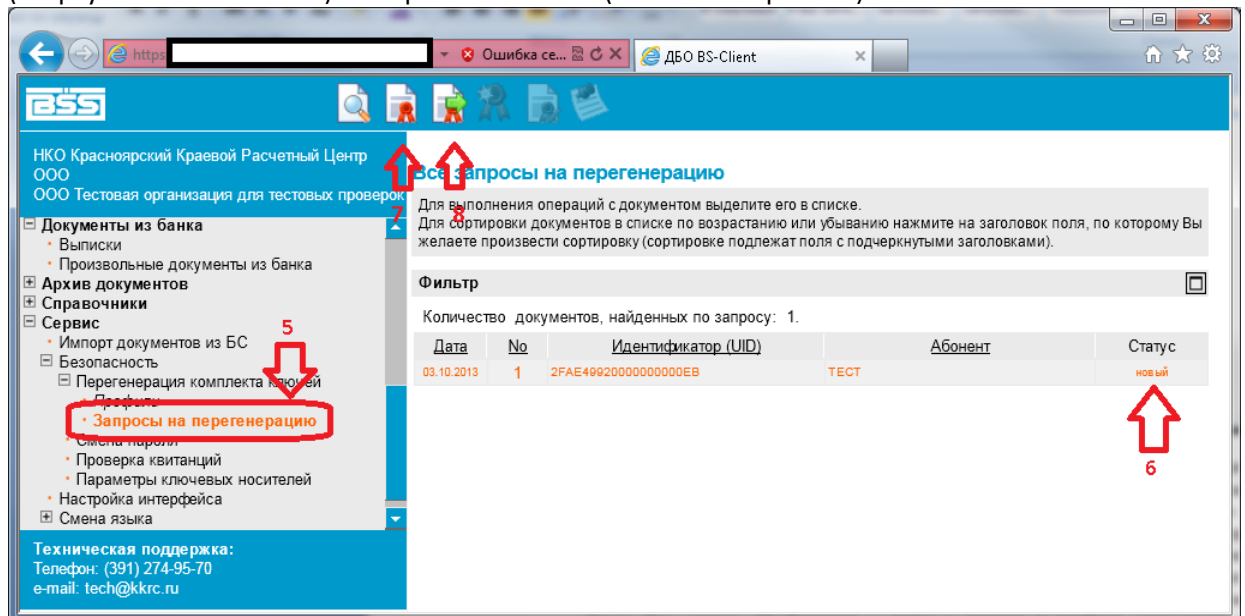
https

Ошибка се...

ДБО BS-Client

BSS

НКО Красноярский Краевой Расчетный Центр ООО
ООО Тестовая организация для тестовых проверок

7

8

Все запросы на перегенерацию

Для выполнения операций с документом выделите его в списке.
Для сортировки документов в списке по возрастанию или убыванию нажмите на заголовок поля, по которому Вы желаете произвести сортировку (сортировке подлежат поля с подчеркнутыми заголовками).

⊟ Документы из банка
• Выписки
• Произвольные документы из банка
⊞ Архив документов
⊞ Справочники
⊟ Сервис
• Импорт документов из БС
⊟ Безопасность
⊟ Перегенерация комплекта ключей
• Профили
• Запросы на перегенерацию
• Смена пароля
• Проверка квитанций
• Параметры ключевых носителей
• Настройка интерфейса
⊞ Смена языка

5

Фильтр

Количество документов, найденных по запросу: 1.

| Дата | No | Идентификатор (UID) | Абонент | Статус |
|---|---|---|---|---|
| 03.10.2013 | 1 | 2FAE4992000000000EB | ТЕСТ | новый |

6

Техническая поддержка:
Телефон: (391) 274-95-70
e-mail: tech@kkrc.ru